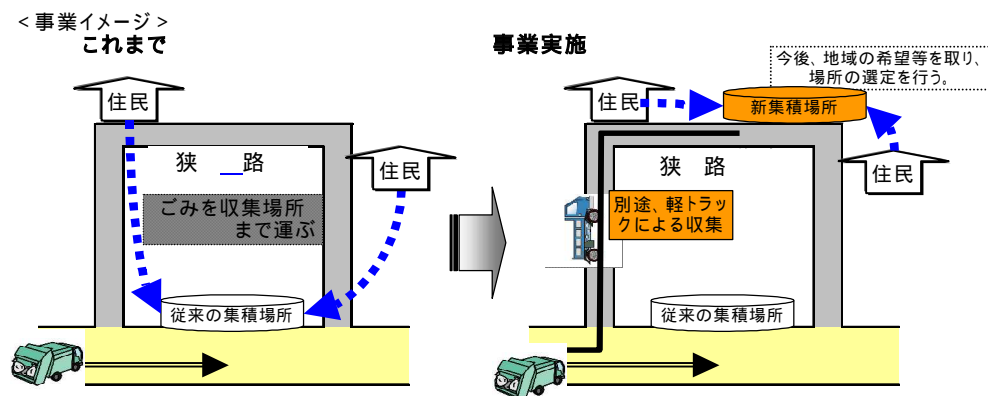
< 事業イメージ >
これまで

住民
狭　路
住民
ごみを収集場所まで運ぶ
従来の集積場所

事業実施

今後、地域の希望等を取り、場所の選定を行う。
住民
新集積場所
狭　路
住民
別途、軽トラックによる収集
従来の集積場所